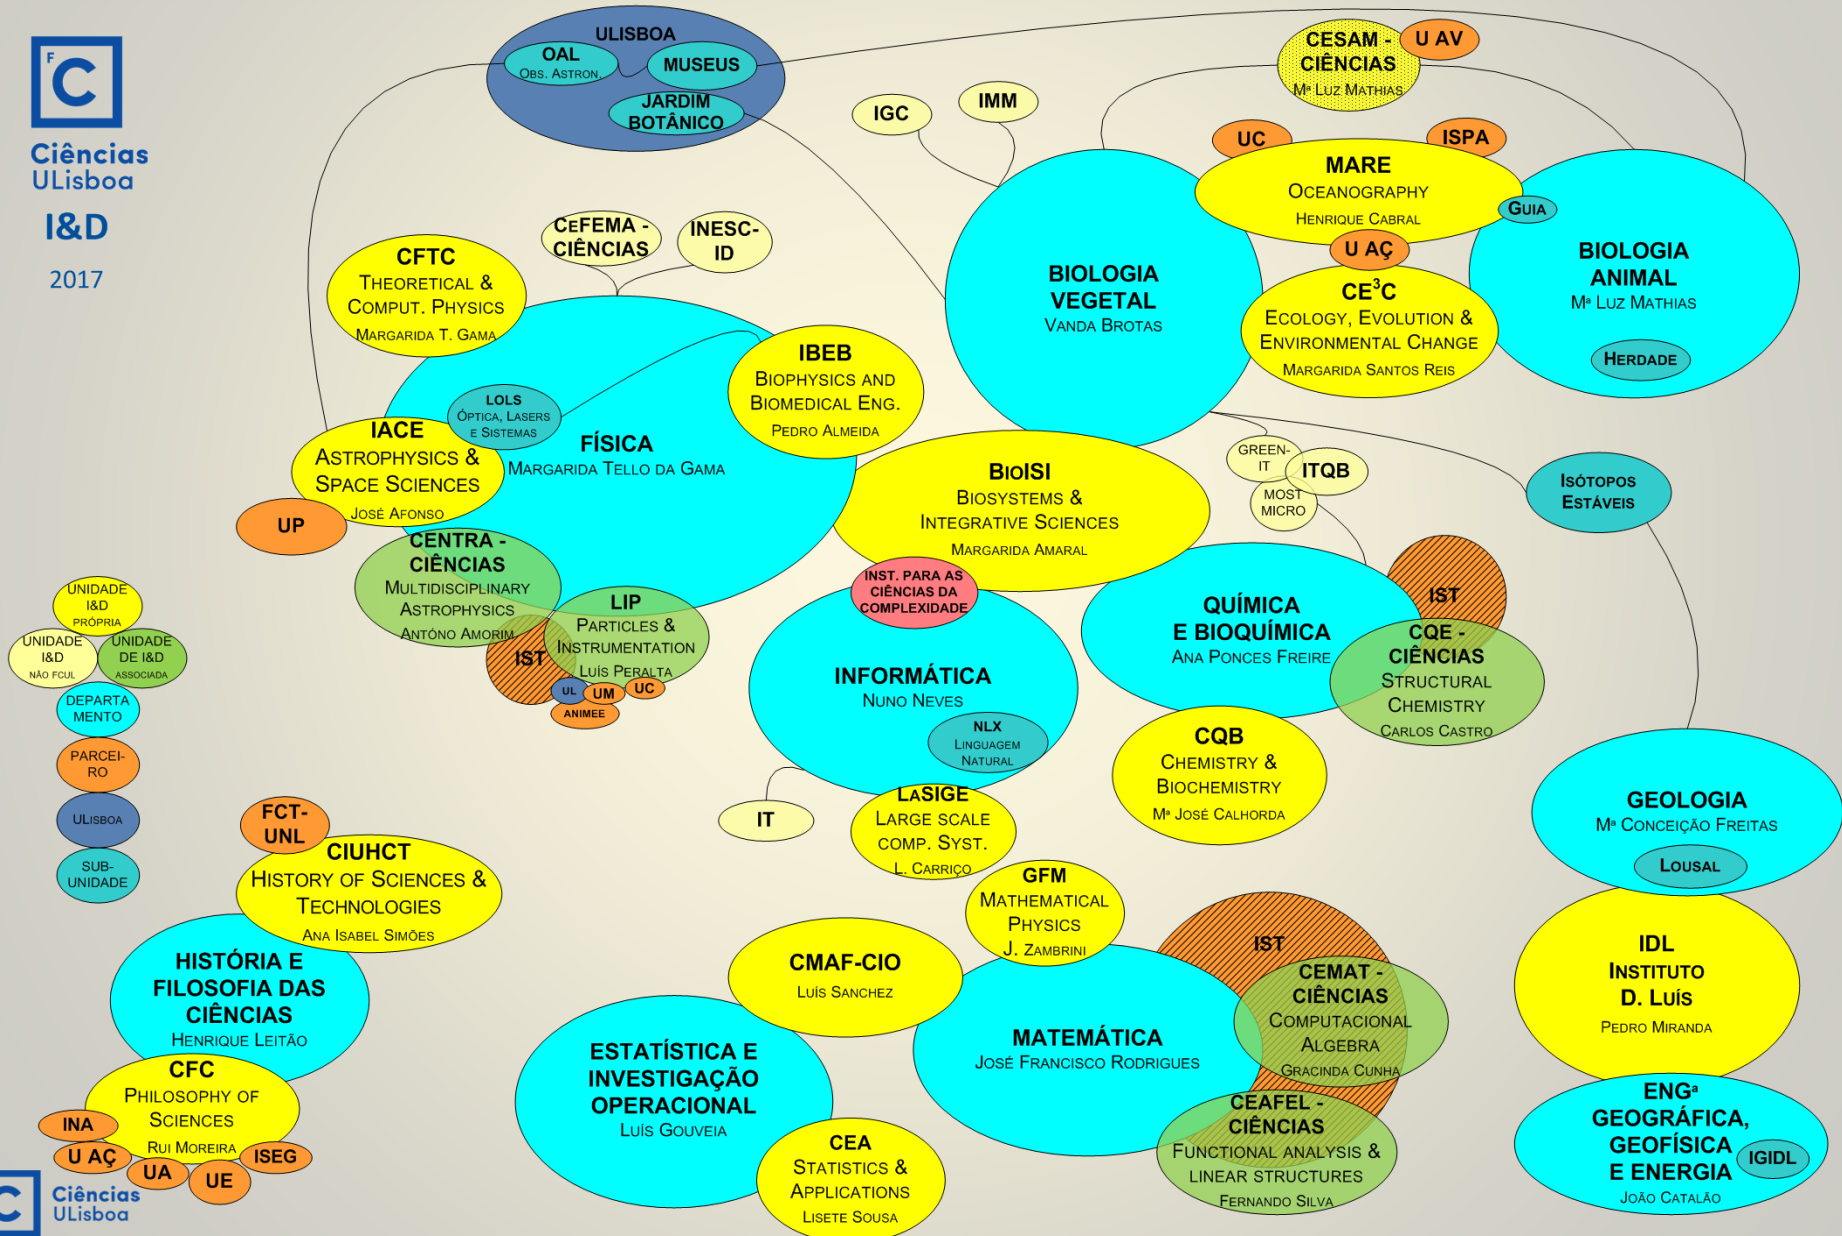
F C
Ciências ULisboa
I&D
2017

ULISBOA
OAL
Obs. Astron.
MUSEUS
JARDIM BOTÂNICO

IGC
IMM

CESAM - CIÊNCIAS
Mª Luz Mathias
U AV

UC
ISPA
MARE
Oceanography
Henrique Cabral
GUIA
U AÇ

BIOLOGIA VEGETAL
Vanda Brotas

BIOLOGIA ANIMAL
Mª Luz Mathias
HERDADE

CE$^3$C
Ecology, Evolution & Environmental Change
Margarida Santos Reis

CeFEMA - CIÊNCIAS
INESC-ID

CFTC
Theoretical & Comput. Physics
Margarida T. Gama

IBEB
Biophysics and Biomedical Eng.
Pedro Almeida

LOLS
Óptica, Lasers e Sistemas

FÍSICA
Margarida Tello da Gama

IACE
Astrophysics & Space Sciences
José Afonso

UP

GREEN-IT
ITQB
MOST MICRO

ISÓTOPOS ESTÁVEIS

BioISI
Biosystems & Integrative Sciences
Margarida Amaral

CENTRA - CIÊNCIAS
Multidisciplinary Astrophysics
Antóno Amorim

LIP
Particles & Instrumentation
Luís Peralta
IST
UL
UM
UC
ANIMEE

INST. PARA AS CIÊNCIAS DA COMPLEXIDADE

INFORMÁTICA
Nuno Neves
NLX
Linguagem Natural

QUÍMICA E BIOQUÍMICA
Ana Ponces Freire

IST
CQE - CIÊNCIAS
Structural Chemistry
Carlos Castro

UNIDADE I&D PRÓPRIA
UNIDADE I&D NÃO FCUL
UNIDADE DE I&D ASSOCIADA
DEPARTA MENTO
PARCEI-RO
ULisboa
SUB-UNIDADE

IT
LASIGE
Large Scale Comp. Syst.
L. Carriço

CQB
Chemistry & Biochemistry
Mª José Calhorda

GEOLOGIA
Mª Conceição Freitas
LOUSAL

FCT-UNL
CIUHCT
History of Sciences & Technologies
Ana Isabel Simões

GFM
Mathematical Physics
J. Zambrini

IST
CEMAT - CIÊNCIAS
Computacional Algebra
Gracinda Cunha

IDL
Instituto D. Luís
Pedro Miranda

HISTÓRIA E FILOSOFIA DAS CIÊNCIAS
Henrique Leitão

CMAF-CIO
Luís Sanchez

MATEMÁTICA
José Francisco Rodrigues

ESTATÍSTICA E INVESTIGAÇÃO OPERACIONAL
Luís Gouveia

CFC
Philosophy of Sciences
Rui Moreira
INA
U AÇ
UA
UE
ISEG

CEA
Statistics & Applications
Lisete Sousa

CEAFEL - CIÊNCIAS
Functional Analysis & Linear Structures
Fernando Silva

ENGª GEOGRÁFICA, GEOFÍSICA E ENERGIA
João Catalão
IGIDL

C
Ciências ULisboa